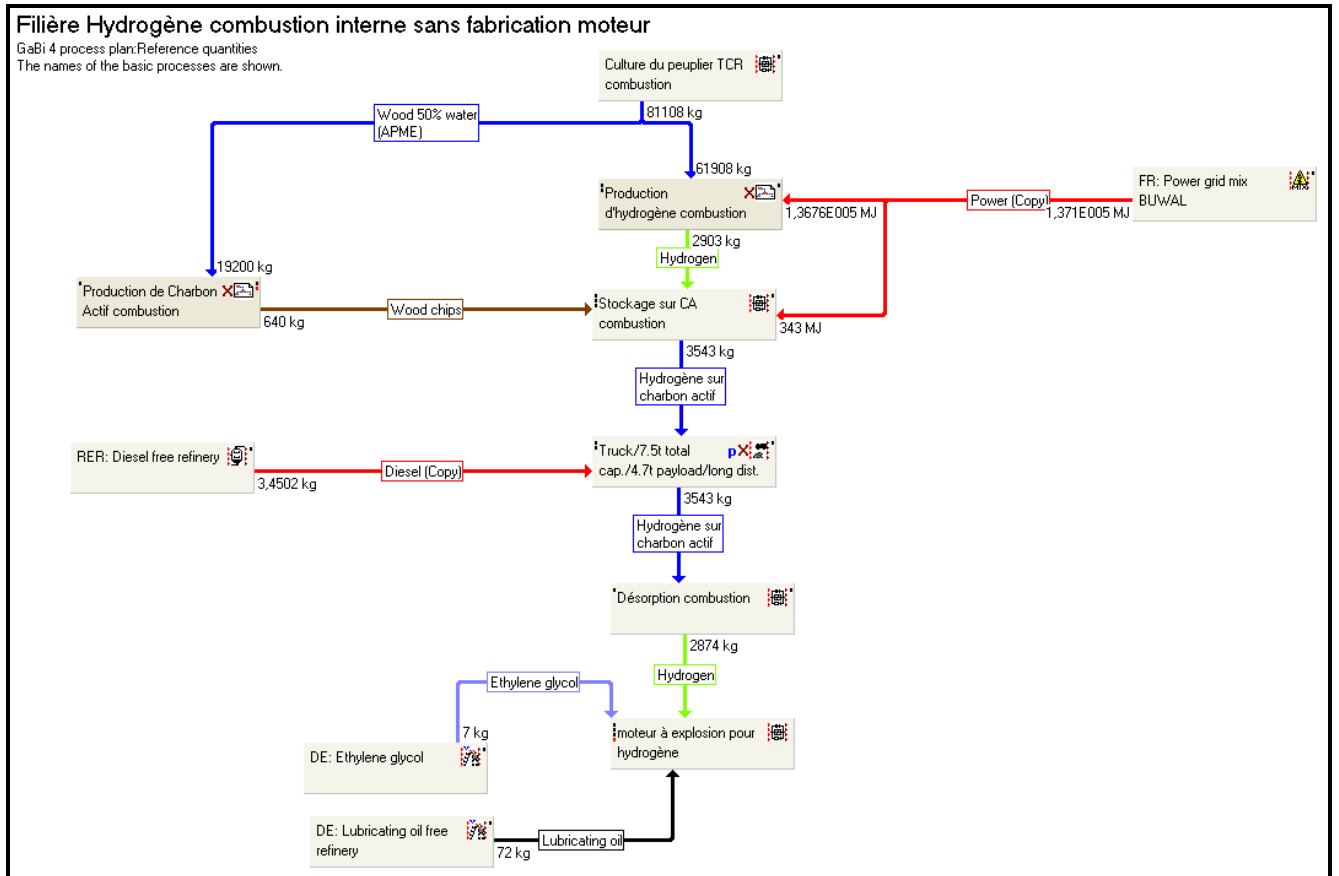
Filière Hydrogène combustion interne sans fabrication moteur
GaBi 4 process plan:Reference quantities
The names of the basic processes are shown.

Culture du peuplier TCR combustion

81108 kg

Wood 50% water (APME)

61908 kg

Production d'hydrogène combustion

1,3676E005 MJ

Power (Copy)

1,371E005 MJ

FR: Power grid mix BUWAL

2903 kg

Hydrogen

19200 kg

Production de Charbon Actif combustion

640 kg

Wood chips

Stockage sur CA combustion

343 MJ

3543 kg

Hydrogène sur charbon actif

RER: Diesel free refinery

3,4502 kg

Diesel (Copy)

Truck/7.5t total cap./4.7t payload/long dist.

p

3543 kg

Hydrogène sur charbon actif

Désorption combustion

2874 kg

Hydrogen

Ethylene glycol

7 kg

moteur à explosion pour hydrogène

DE: Ethylene glycol

DE: Lubricating oil free refinery

72 kg

Lubricating oil